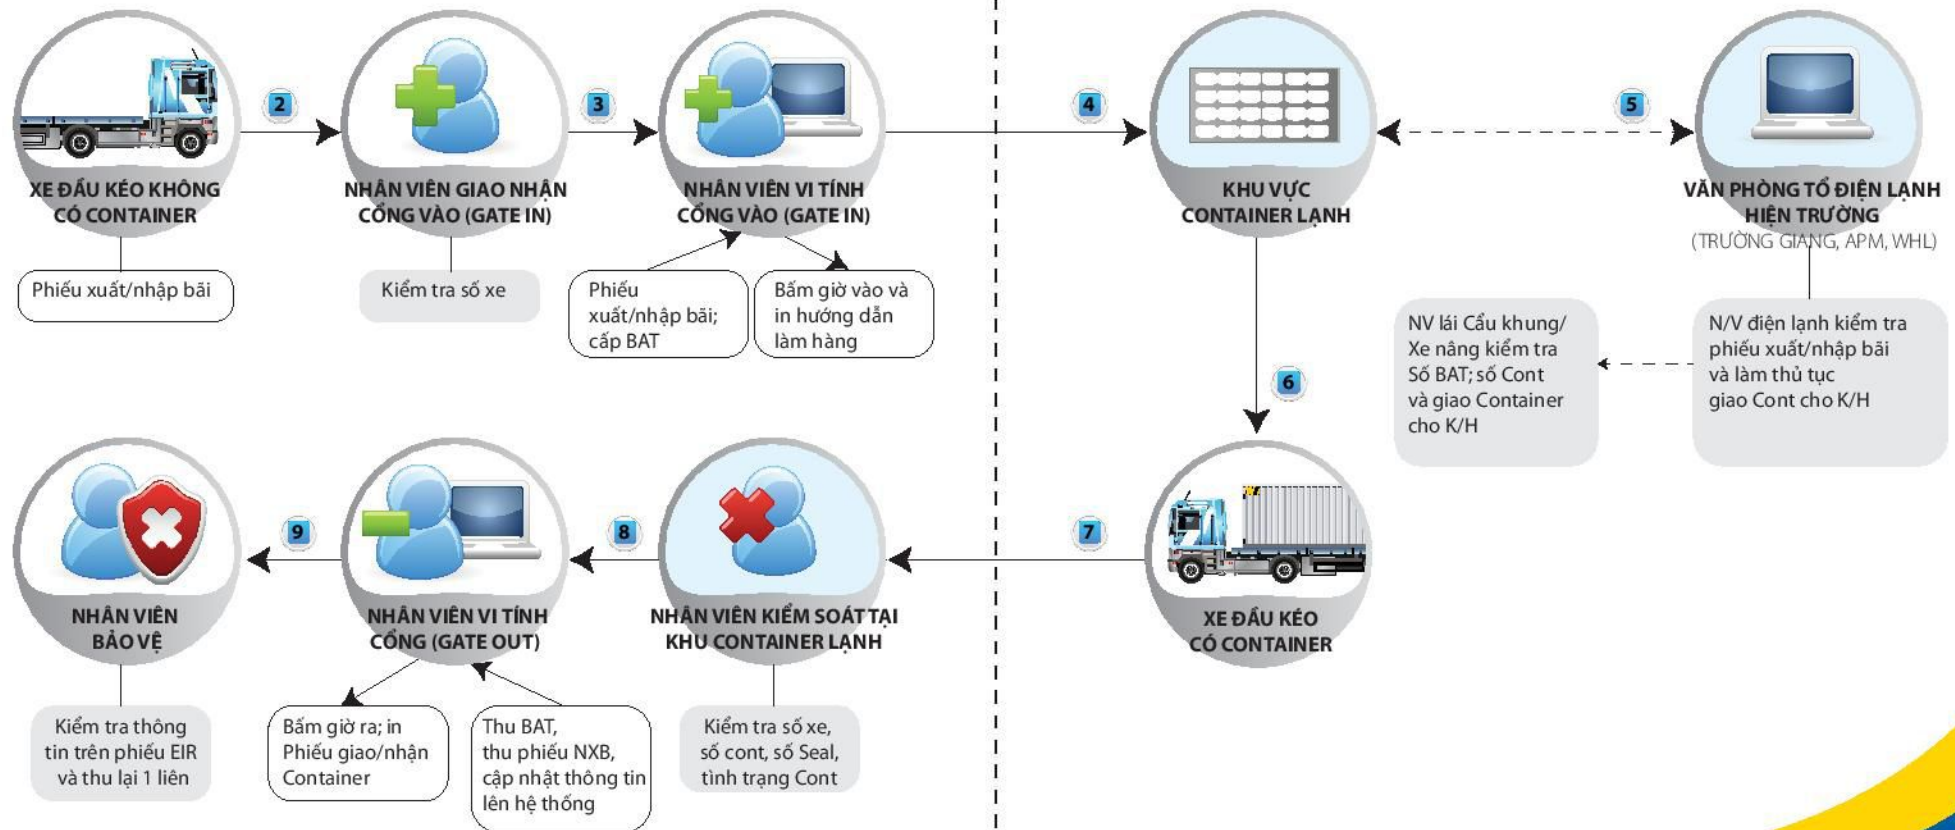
XE ĐẦU KÉO KHÔNG CÓ CONTAINER

Phiếu xuất/nhập bãi

2

NHÂN VIÊN GIAO NHẬN CỔNG VÀO (GATE IN)

Kiểm tra số xe

3

NHÂN VIÊN VI TÍNH CỔNG VÀO (GATE IN)

Phiếu xuất/nhập bãi; cấp BAT

Bấm giờ vào và in hướng dẫn làm hàng

4

KHU VỰC CONTAINER LẠNH

5

VĂN PHÒNG TỔ ĐIỆN LẠNH HIỆN TRƯỜNG
(TRƯỜNG GIANG, APM, WHL)

N/V điện lạnh kiểm tra phiếu xuất/nhập bãi và làm thủ tục giao Cont cho K/H

NV lái Cẩu khung/ Xe nâng kiểm tra Số BAT; số Cont và giao Container cho K/H

6

XE ĐẦU KÉO CÓ CONTAINER

7

NHÂN VIÊN KIỂM SOÁT TẠI KHU CONTAINER LẠNH

Kiểm tra số xe, số cont, số Seal, tình trạng Cont

8

NHÂN VIÊN VI TÍNH CỔNG (GATE OUT)

Bấm giờ ra; in Phiếu giao/nhận Container

Thu BAT, thu phiếu NXB, cập nhật thông tin lên hệ thống

9

NHÂN VIÊN BẢO VỆ

Kiểm tra thông tin trên phiếu EIR và thu lại 1 liên